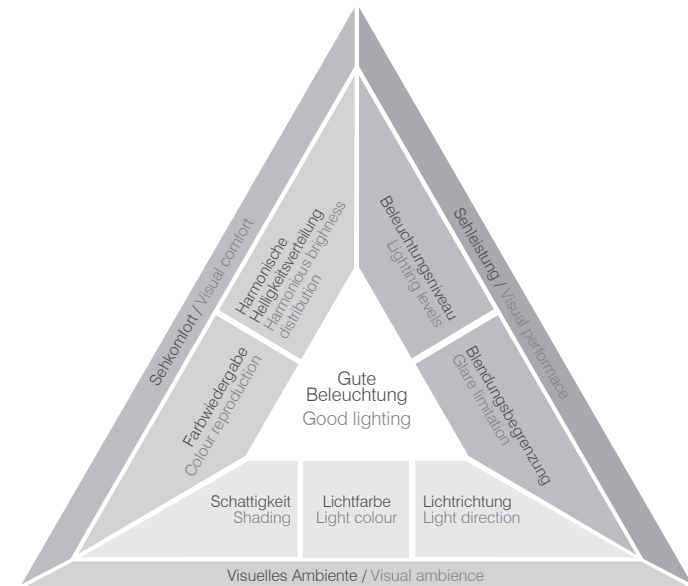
Sehkomfort / Visual comfort

Harmonische Helligkeitsverteilung
Harmonious brightness distribution

Farbwiedergabe
Colour reproduction

Beleuchtungsniveau
Lighting levels

Sehleistung / Visual performace

Blendungsbegrenzung
Glare limitation

Gute Beleuchtung
Good lighting

Schattigkeit
Shading

Lichtfarbe
Light colour

Lichtrichtung
Light direction

Visuelles Ambiente / Visual ambience